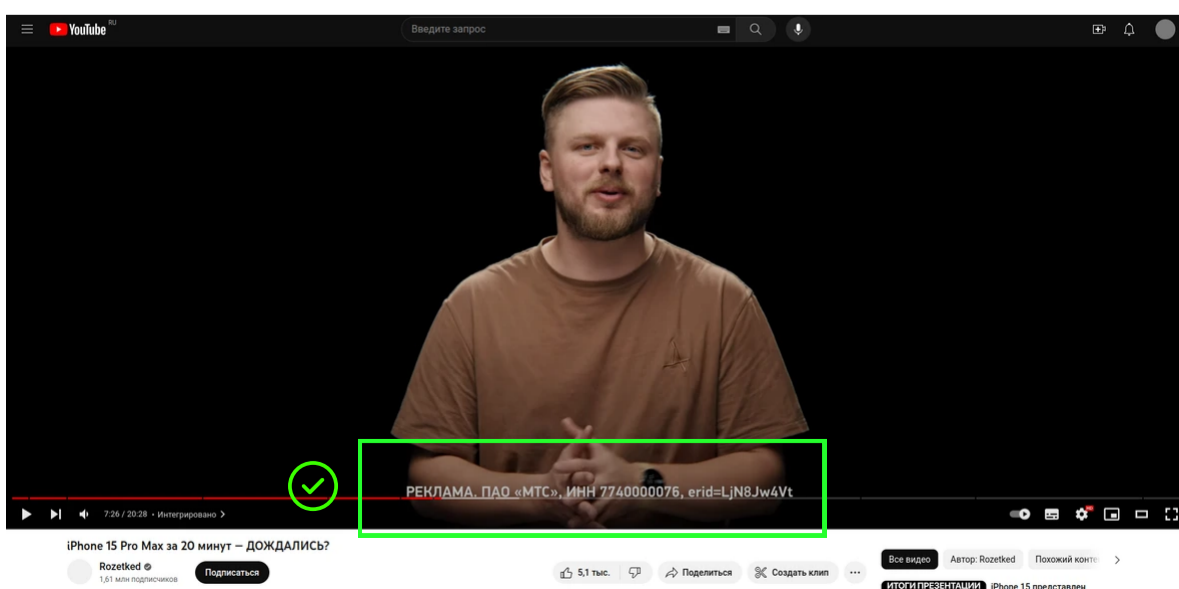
YouTube RU

Введите запрос

РЕКЛАМА. ПАО «МТС», ИНН 7740000076, erid=LjN8Jw4Vt

7:26 / 20:28 • Интегрировано >

iPhone 15 Pro Max за 20 минут — ДОЖДАЛИСЬ?

Rozetked
1,61 млн подписчиков

Подписаться

5,1 тыс.

Поделиться

Создать клип

...

Все видео

Автор: Rozetked

Похожий конте

ИТОГИ ПРЕЗЕНТАЦИИ iPhone 15 представлен